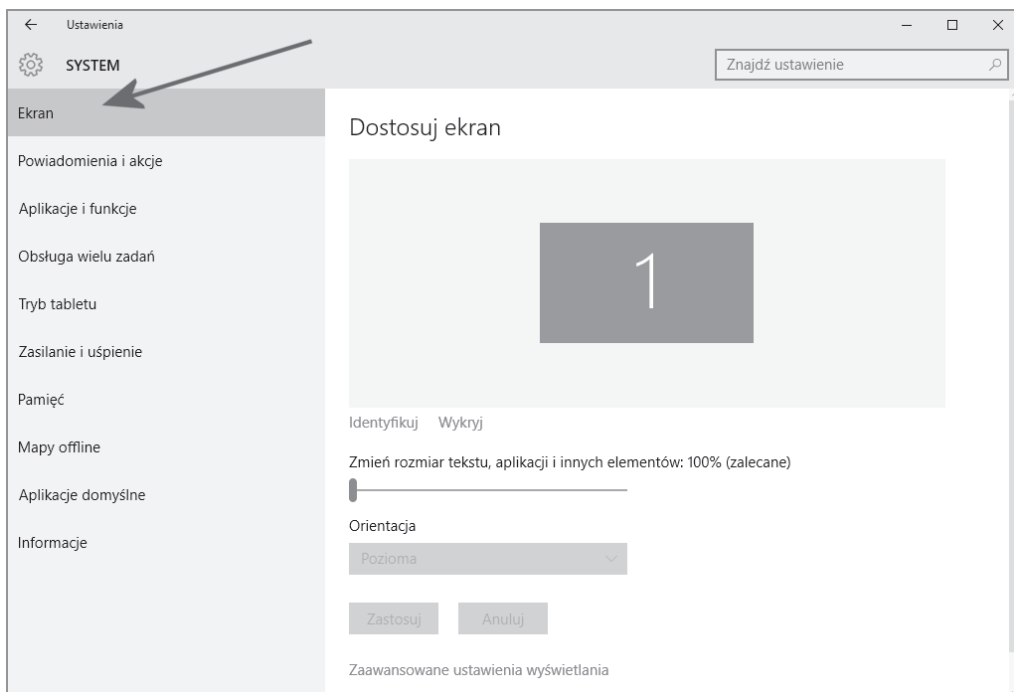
Ustawienia

SYSTEM

Znajdź ustawienie

Ekran

Powiadomienia i akcje

Aplikacje i funkcje

Obsługa wielu zadań

Tryb tabletu

Zasilanie i uśpienie

Pamięć

Mapy offline

Aplikacje domyślne

Informacje

Dostosuj ekran

1

Identyfikuj Wykryj

Zmień rozmiar tekstu, aplikacji i innych elementów: 100% (zalecane)

Orientacja

Pozioma

Zastosuj Anuluj

Zaawansowane ustawienia wyświetlania